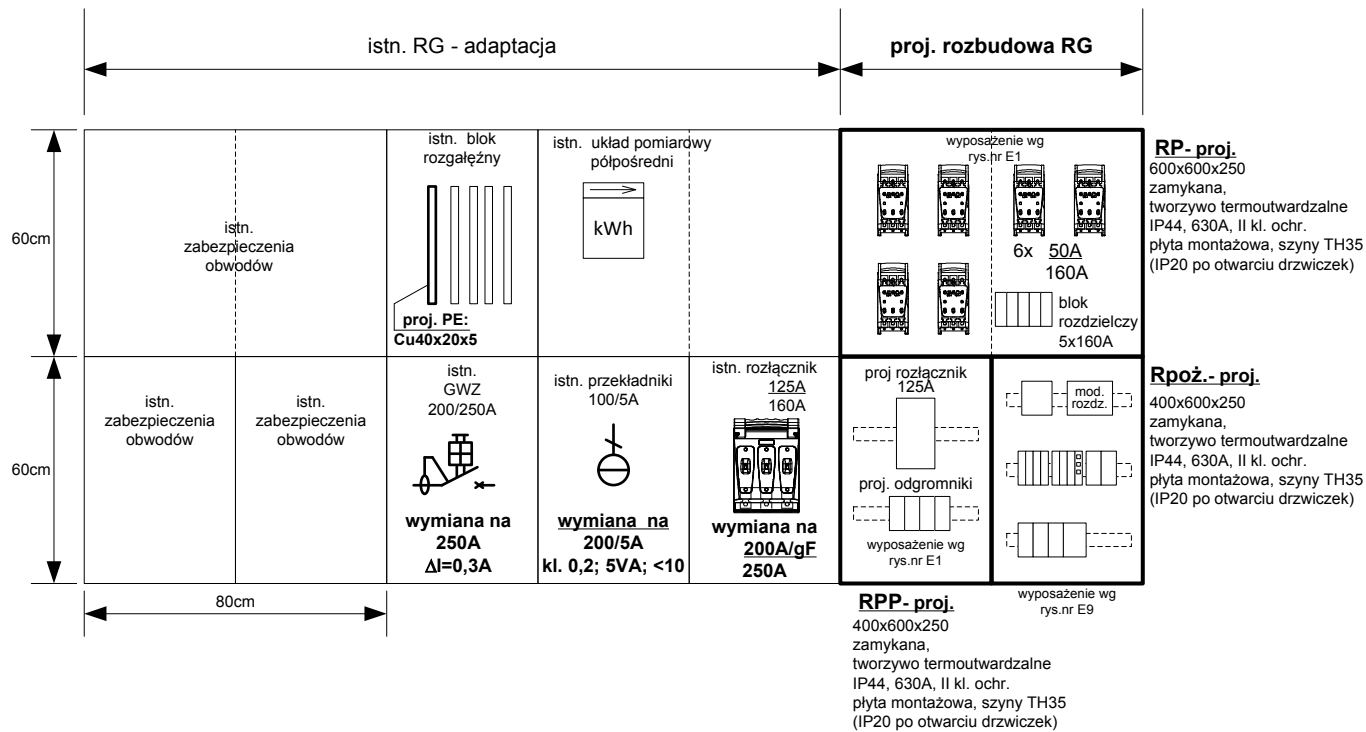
istn. RG - adaptacja

proj. rozbudowa RG

60cm

istn. zabezpieczenia obwodów

istn. blok rozgałęźny

proj. PE: Cu40x20x5

istn. układ pomiarowy półpośredni

kWh

wyposażenie wg rys.nr E1

6x 50A 160A

blok rozdzielczy 5x160A

RP- proj.
600x600x250
zamykana,
tworzywo termoutwardzalne
IP44, 630A, II kl. ochr.
płyta montażowa, szyny TH35
(IP20 po otwarciu drzwiczek)

60cm

istn. zabezpieczenia obwodów

istn. zabezpieczenia obwodów

istn. GWZ 200/250A

wymiana na 250A
$\Delta$I=0,3A

istn. przekładniki 100/5A

wymiana na 200/5A
kl. 0,2; 5VA; <10

istn. rozłącznik 125A 160A

wymiana na 200A/gF 250A

proj rozłącznik 125A

proj. odgromniki

wyposażenie wg rys.nr E1

mod. rozdz.

Rpoż.- proj.
400x600x250
zamykana,
tworzywo termoutwardzalne
IP44, 630A, II kl. ochr.
płyta montażowa, szyny TH35
(IP20 po otwarciu drzwiczek)

80cm

RPP- proj.
400x600x250
zamykana,
tworzywo termoutwardzalne
IP44, 630A, II kl. ochr.
płyta montażowa, szyny TH35
(IP20 po otwarciu drzwiczek)

wyposażenie wg rys.nr E9